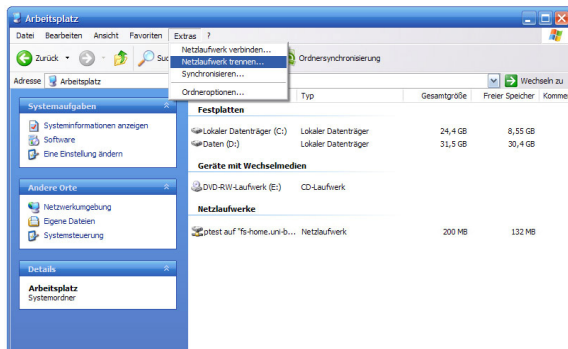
Arbeitsplatz

Datei Bearbeiten Ansicht Favoriten Extras ?

Zurück Suc

Netzlaufwerk verbinden...
Netzlaufwerk trennen...
Synchronisieren...
Ordneroptionen...

Ordnersynchronisierung

Adresse Arbeitsplatz

Wechseln zu

Systemaufgaben
Systeminformationen anzeigen
Software
Eine Einstellung ändern

Andere Orte
Netzwerkumgebung
Eigene Dateien
Systemsteuerung

Details
Arbeitsplatz
Systemordner

| | Typ | Gesamtgröße | Freier Speicher | Komme |
|---|---|---|---|---|
| **Festplatten** | | | | |
| Lokaler Datenträger (C:) | Lokaler Datenträger | 24,4 GB | 8,55 GB | |
| Daten (D:) | Lokaler Datenträger | 31,5 GB | 30,4 GB | |
| **Geräte mit Wechselmedien** | | | | |
| DVD-RW-Laufwerk (E:) | CD-Laufwerk | | | |
| **Netzlaufwerke** | | | | |
| ptest auf "fs-home.uni-b... | Netzlaufwerk | 200 MB | 132 MB | |